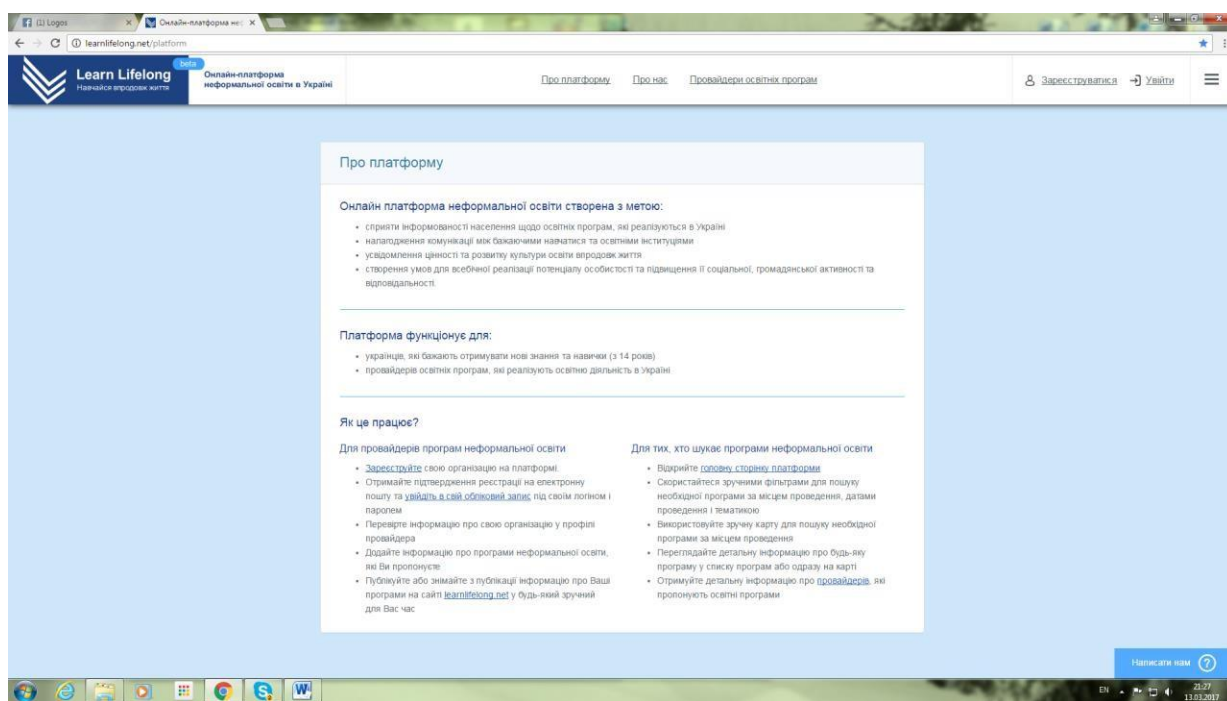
(1) Logos

Онлайн-платформа нео

learnlifelong.net/platform

Learn Lifelong
Навчайся впродовж життя

beta

Онлайн-платформа неформальної освіти в Україні

Про платформу   Про нас   Провайдери освітніх програм

Зареєструватися   Увійти

Про платформу

Онлайн платформа неформальної освіти створена з метою:

- сприяти інформованості населення щодо освітніх програм, які реалізуються в Україні
- налагодження комунікації між бажаючими навчатися та освітніми інституціями
- усвідомлення цінності та розвитку культури освіти впродовж життя
- створення умов для всебічної реалізації потенціалу особистості та підвищення її соціальної, громадянської активності та відповідальності.

Платформа функціонує для:

- українців, які бажають отримувати нові знання та навички (з 14 років)
- провайдерів освітніх програм, які реалізують освітню діяльність в Україні

Як це працює?

Для провайдерів програм неформальної освіти

- Зареєструйте свою організацію на платформі.
- Отримайте підтвердження реєстрації на електронну пошту та увійдіть в свій обліковий запис під своїм логіном і паролем
- Перевірте інформацію про свою організацію у профілі провайдера
- Додайте інформацію про програми неформальної освіти, які Ви пропонуєте
- Публікуйте або знімайте з публікації інформацію про Ваші програми на сайті learnlifelong.net у будь-який зручний для Вас час

Для тих, хто шукає програми неформальної освіти

- Відкрийте головну сторінку платформи
- Скористайтеся зручними фільтрами для пошуку необхідної програми за місцем проведення, датами проведення і тематикою
- Використовуйте зручну карту для пошуку необхідної програми за місцем проведення
- Переглядайте детальну інформацію про будь-яку програму у списку програм або одразу на карті
- Отримуйте детальну інформацію про провайдерів, які пропонують освітні програми

Написати нам

EN 21:27 13.03.2017